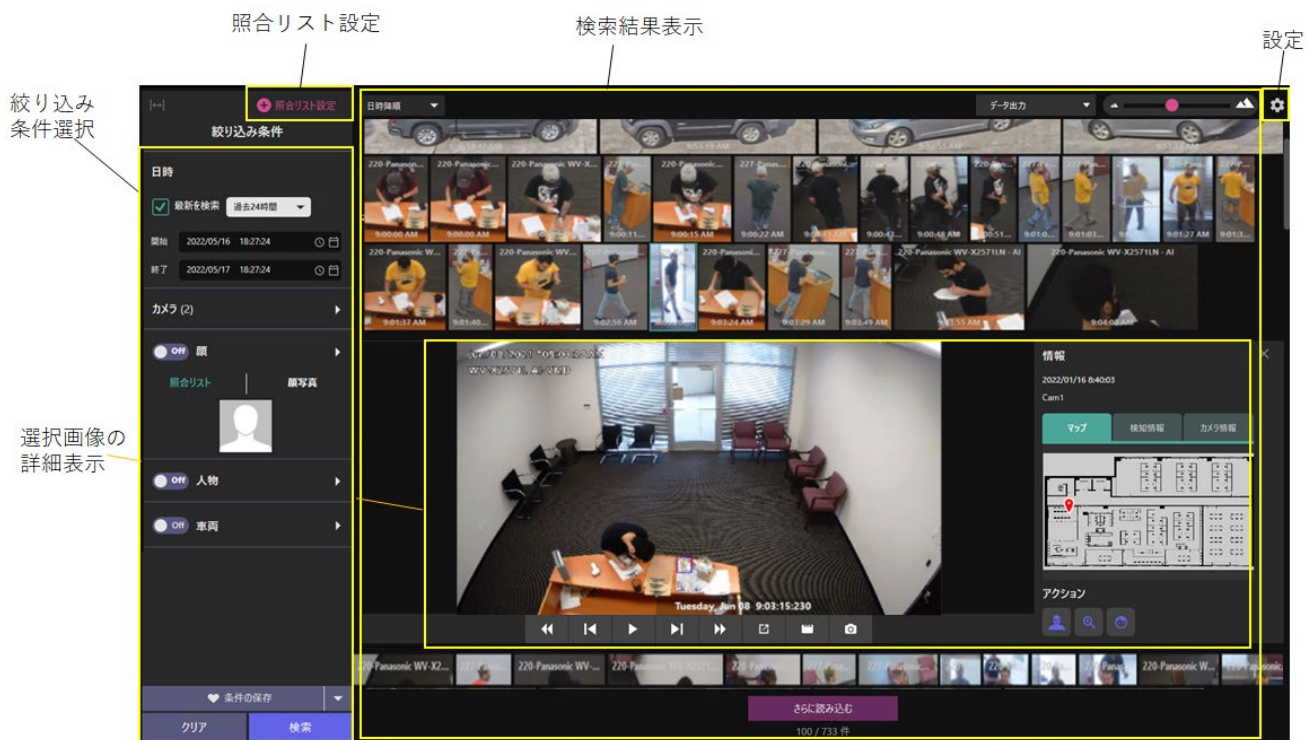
照合リスト設定

検索結果表示

設定

絞り込み条件選択

選択画像の詳細表示

照合リスト設定

絞り込み条件

日時

最新を検索 過去24時間

開始 2022/05/16 18:27:24

終了 2022/05/17 18:27:24

カメラ (2)

Off 顔

照合リスト

顔写真

Off 人物

Off 車両

条件の保存

クリア

検索

日時降順

データ出力

220-Panasonic...

220-Panasonic...

220-Panasonic WV-X...

227-Panas...

220-Panasonic W...

220-Panasonic WV...

220-Panasonic WV-X2571LN - AI

220-Panasonic WV-X2571LN - AI

9:00:00 AM

9:00:15 AM

9:00:22 AM

9:00:48 AM

9:01:27 AM

9:01:37 AM

9:02:56 AM

9:03:24 AM

9:03:29 AM

9:03:49 AM

9:04:02 AM

Tuesday, Jun 08 9:03:15:230

情報

2022/01/16 8:40:03

Cam1

マップ

検知情報

カメラ情報

アクション

220-Panasonic WV-X2...

220-Panasonic WV-...

220-Panasonic W...

さらに読み込む

100 / 733 件